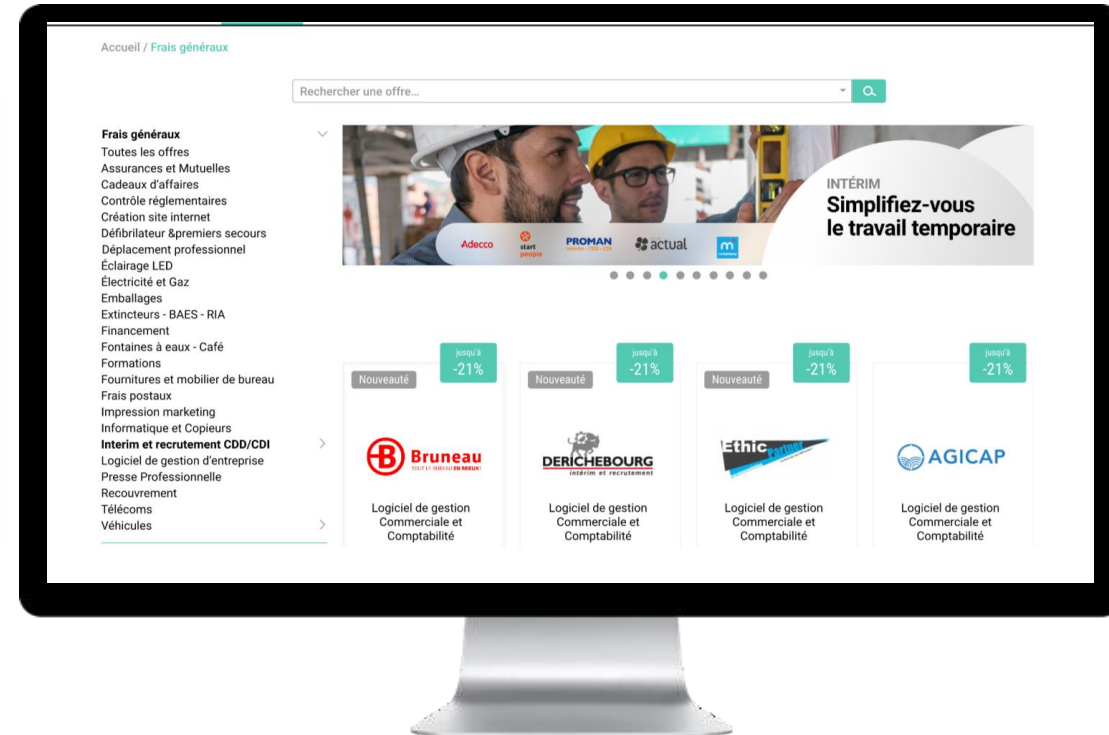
Accueil / Frais généraux

Rechercher une offre...

Frais généraux
Toutes les offres
Assurances et Mutuelles
Cadeaux d'affaires
Contrôle réglementaires
Création site internet
Défibrilateur &premiers secours
Déplacement professionnel
Éclairage LED
Électricité et Gaz
Emballages
Extincteurs - BAES - RIA
Financement
Fontaines à eaux - Café
Formations
Fournitures et mobilier de bureau
Frais postaux
Impression marketing
Informatique et Copieurs
Interim et recrutement CDD/CDI
Logiciel de gestion d'entreprise
Presse Professionnelle
Recouvrement
Télécoms
Véhicules

Adecco
start people
PROMAN
actual
m

INTÉRIM
Simplifiez-vous le travail temporaire

jusqu'à -21%
Nouveauté
Bruneau
Logiciel de gestion Commerciale et Comptabilité

jusqu'à -21%
Nouveauté
DERICHEBOURG
intérim et recrutement
Logiciel de gestion Commerciale et Comptabilité

jusqu'à -21%
Nouveauté
Ethic Partner
Logiciel de gestion Commerciale et Comptabilité

jusqu'à -21%
AGICAP
Logiciel de gestion Commerciale et Comptabilité